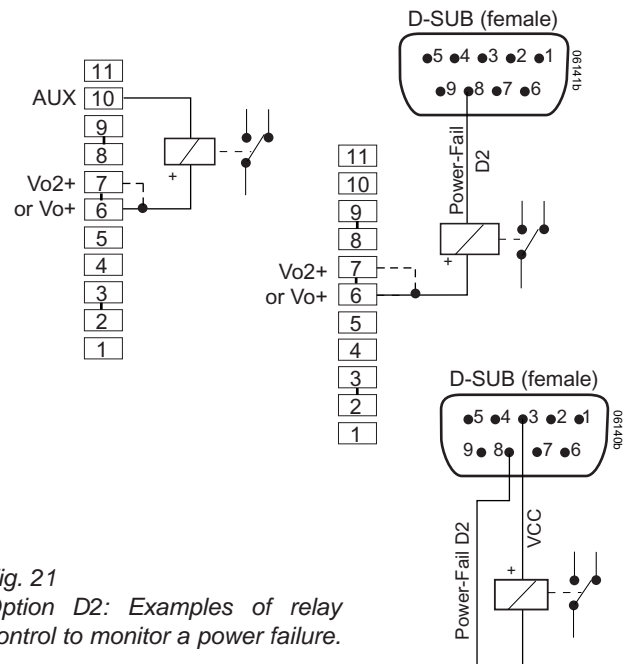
11
AUX 10
9
8
Vo2+ 7
or Vo+ 6
5
4
3
2
1

+

D-SUB (female)
5 4 3 2 1
9 8 7 6
06141b

Power-Fail D2

11
10
9
8
Vo2+ 7
or Vo+ 6
5
4
3
2
1

+

D-SUB (female)
5 4 3 2 1
9 8 7 6
06140b

Power-Fail D2
VCC
+

ig. 21
ption D2: Examples of relay
ontrol to monitor a power failure.